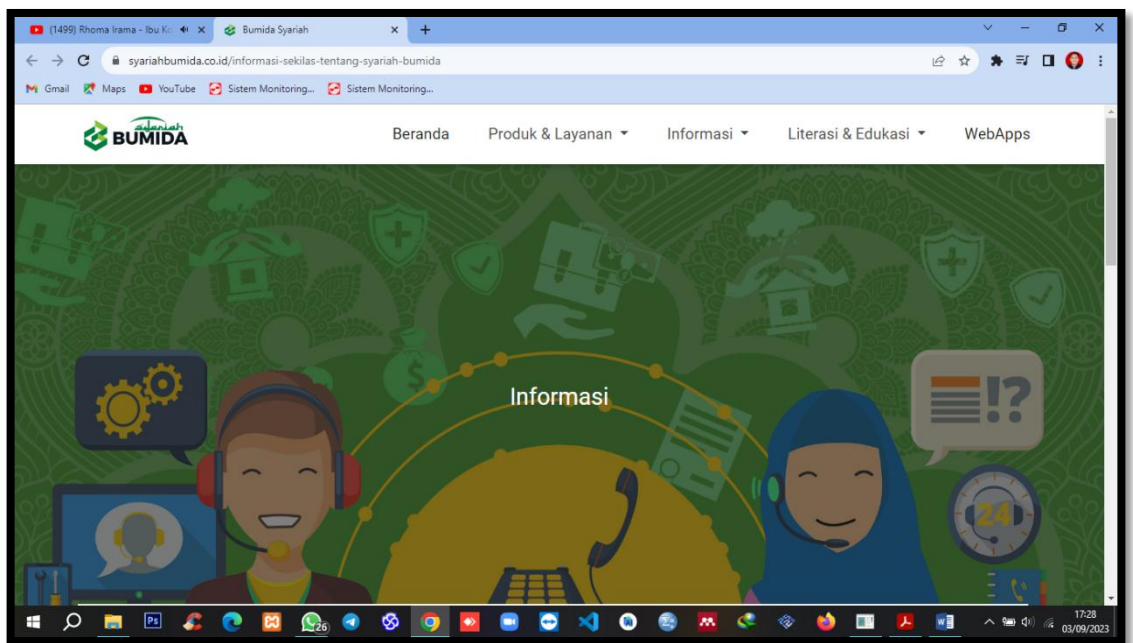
(1499) Rhoma Irama - Ibu Ko

Bumida Syariah

syariahbumida.co.id/informasi-sekilas-tentang-syariah-bumida

Gmail Maps YouTube Sistem Monitoring... Sistem Monitoring...

syariah BUMIDA

Beranda Produk & Layanan Informasi Literasi & Edukasi WebApps

Informasi

24

26

17:28
03/09/2023